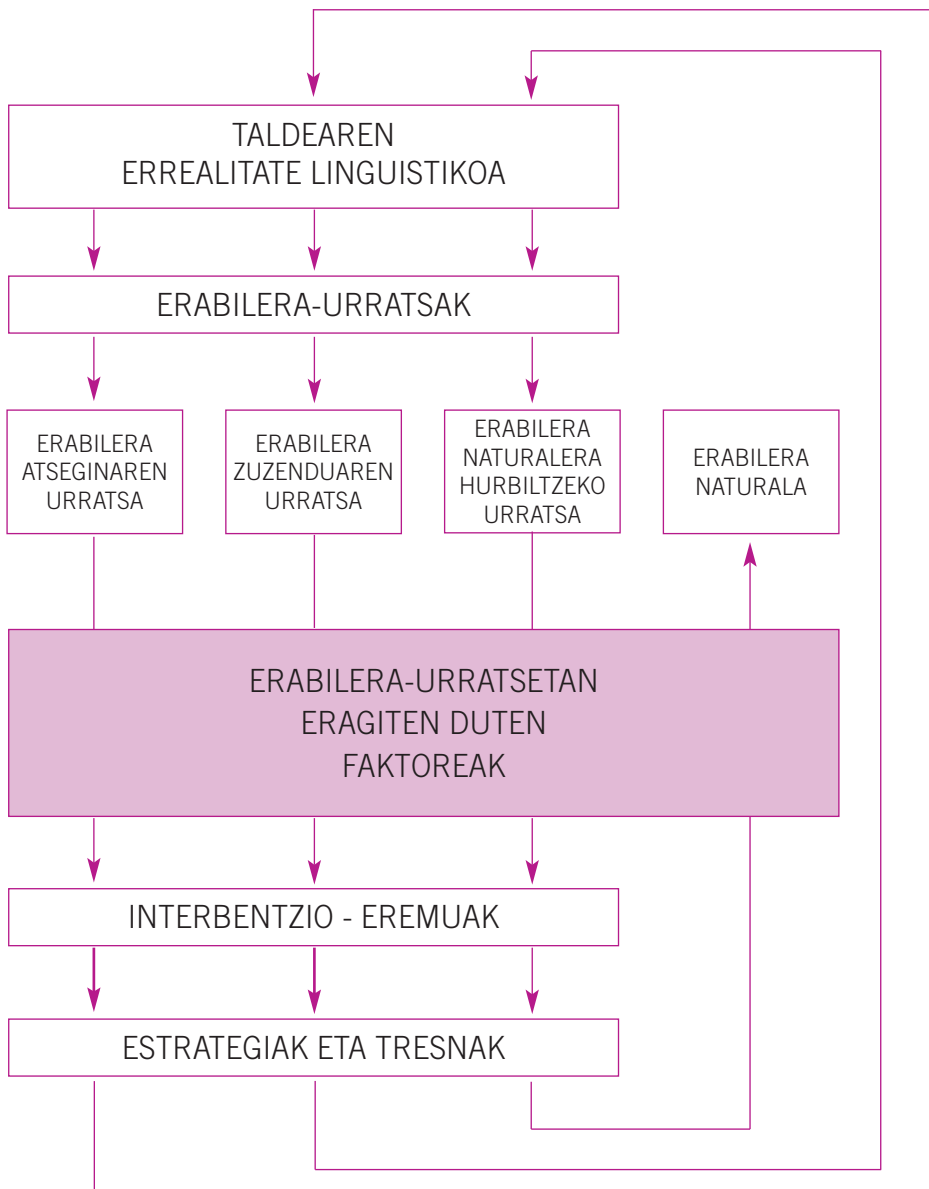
TALDEAREN
ERREALITATE LINGUISTIKOA

ERABILERA-URRATSAK

ERABILERA ATSEGINAREN URRATSA

ERABILERA ZUZENDUAREN URRATSA

ERABILERA NATURALERA HURBILTZEKO URRATSA

ERABILERA NATURALA

ERABILERA-URRATSETAN
ERAGITEN DUTEN
FAKTOREAK

INTERBENTZIO - EREMUAK

ESTRATEGIAK ETA TRESNAK